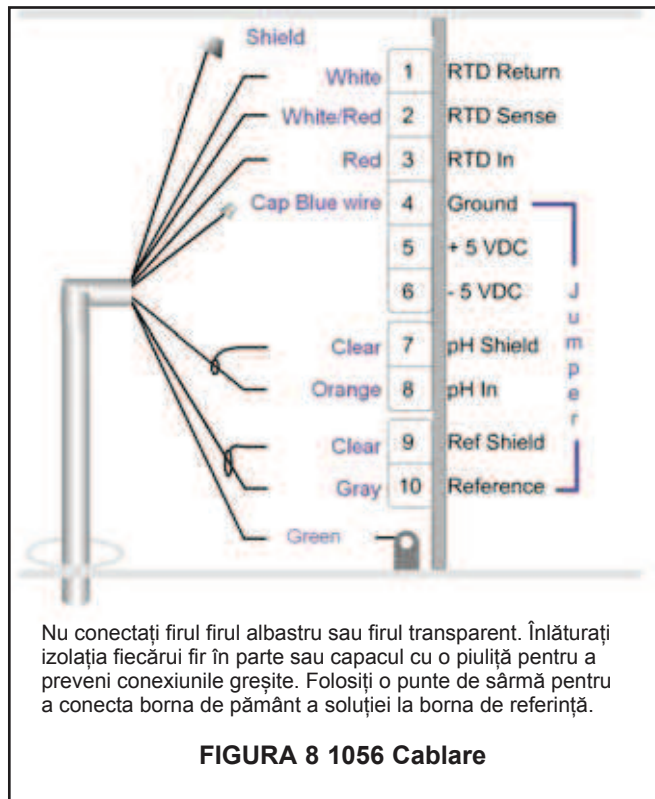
Shield

| | | |
|---|---|---|
| White | 1 | RTD Return |
| White/Red | 2 | RTD Sense |
| Red | 3 | RTD In |
| Cap Blue wire | 4 | Ground |
| | 5 | + 5 VDC |
| | 6 | - 5 VDC |
| Clear | 7 | pH Shield |
| Orange | 8 | pH In |
| Clear | 9 | Ref Shield |
| Gray | 10 | Reference |

Jumper

Green

Nu conectați firul firul albastru sau firul transparent. Înlăturați izolația fiecărui fir în parte sau capacul cu o piuliță pentru a preveni conexiunile greșite. Folosiți o punte de sârmă pentru a conecta borna de pământ a soluției la borna de referință.

FIGURA 8 1056 Cablare